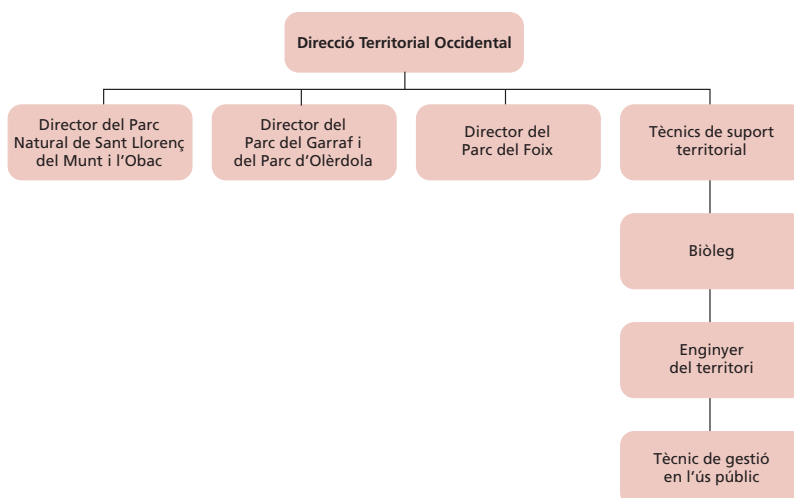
Direcció Territorial Occidental

Director del Parc Natural de Sant Llorenç del Munt i l'Obac

Director del Parc del Garraf i del Parc d'Olèrdola

Director del Parc del Foix

Tècnics de suport territorial

Biòleg

Enginyer del territori

Tècnic de gestió en l'ús públic